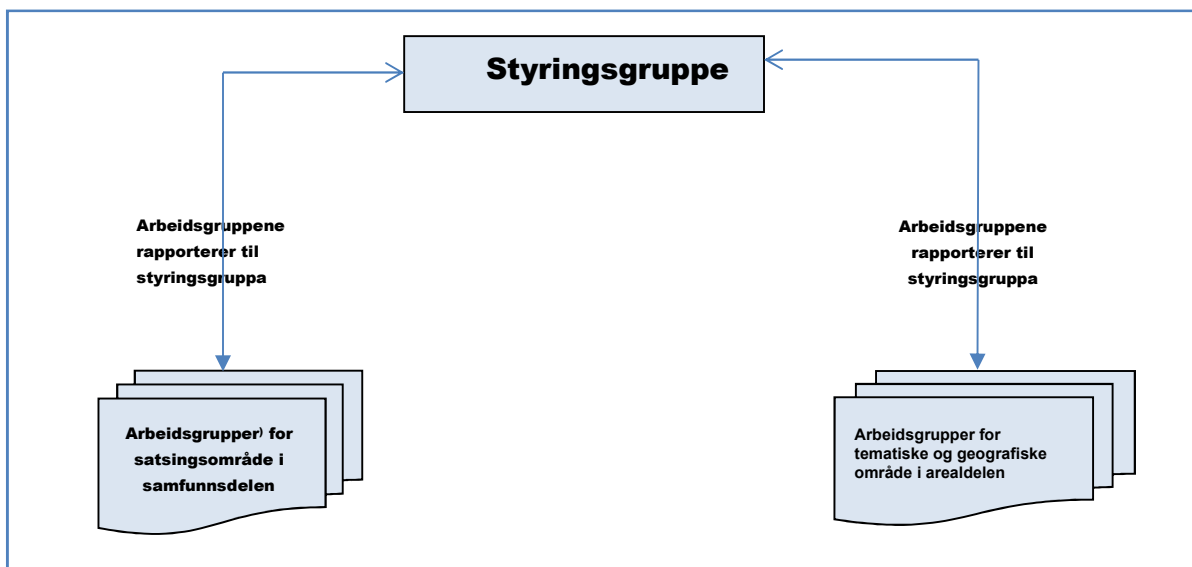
Styringsgruppe

Arbeidsgruppene rapporterer til styringsgruppa

Arbeidsgruppene rapporterer til styringsgruppa

Arbeidsgrupper) for satsingsområde i samfunnsdelen

Arbeidsgrupper for tematiske og geografiske område i arealdelen